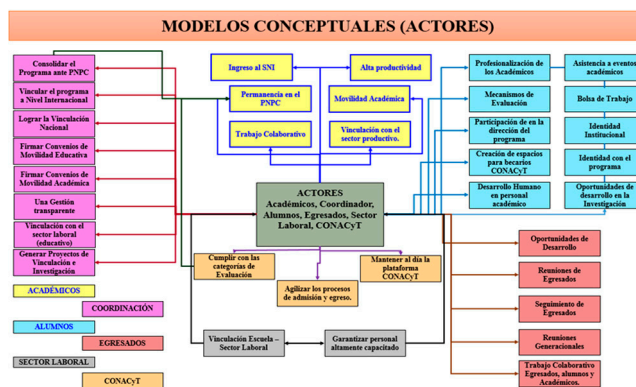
MODELOS CONCEPTUALES (ACTORES)

Consolidar el Programa ante PNPC

Vincular el programa a Nivel Internacional

Lograr la Vinculación Nacional

Firmar Convenios de Movilidad Educativa

Firmar Convenios de Movilidad Académica

Una Gestión transparente

Vinculación con el sector laboral (educativo)

Generar Proyectos de Vinculación e Investigación

Ingreso al SNI

Alta productividad

Permanencia en el PNPC

Movilidad Académica

Trabajo Colaborativo

Vinculación con el sector productivo.

Profesionalización de los Académicos

Asistencia a eventos académicos

Mecanismos de Evaluación

Bolsa de Trabajo

Participación en de la dirección del programa

Identidad Institucional

Creación de espacios para becarios CONACyT

Identidad con el programa

Desarrollo Humano en personal académico

Oportunidades de desarrollo en la Investigación

ACTORES
Académicos, Coordinador, Alumnos, Egresados, Sector Laboral, CONACyT

Cumplir con las categorías de Evaluación

Agilizar los procesos de admisión y egreso.

Mantener al día la plataforma CONACyT

Oportunidades de Desarrollo

Reuniones de Egresados

Seguimiento de Egresados

Reuniones Generacionales

Trabajo Colaborativo Egresados, alumnos y Académicos.

Vinculación Escuela – Sector Laboral

Garantizar personal altamente capacitado

ACADÉMICOS

COORDINACIÓN

ALUMNOS

EGRESADOS

SECTOR LABORAL

CONACyT